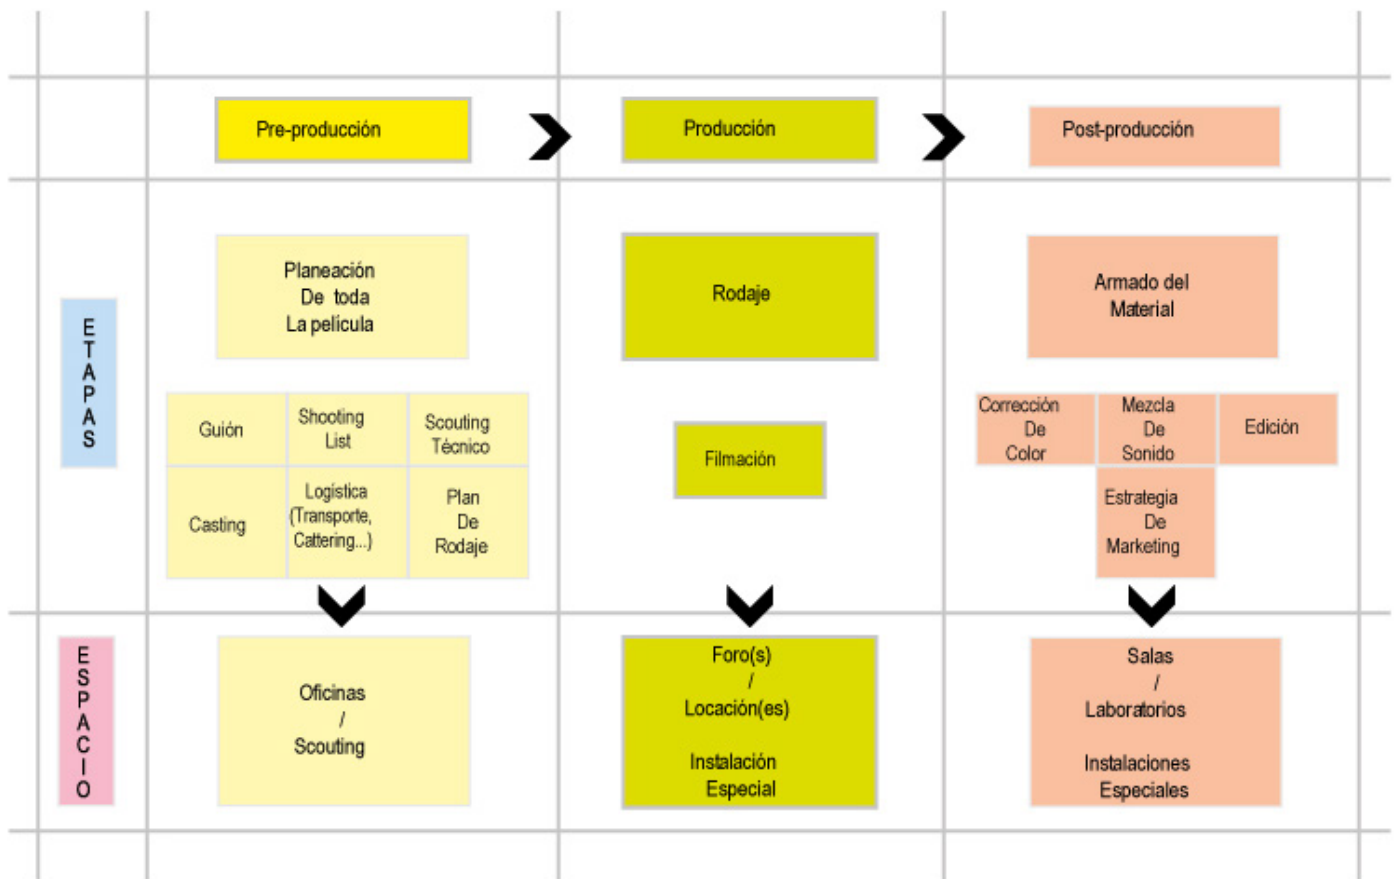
Pre-producción

Producción

Post-producción

ETAPAS

Planeación De toda La película

Guión

Shooting List

Scouting Técnico

Casting

Logística (Transporte, Cattering...)

Plan De Rodaje

Rodaje

Filmación

Armado del Material

Corrección De Color

Mezcla De Sonido

Edición

Estrategia De Marketing

ESPACIO

Oficinas / Scouting

Foro(s) / Locación(es)

Instalación Especial

Salas / Laboratorios

Instalaciones Especiales